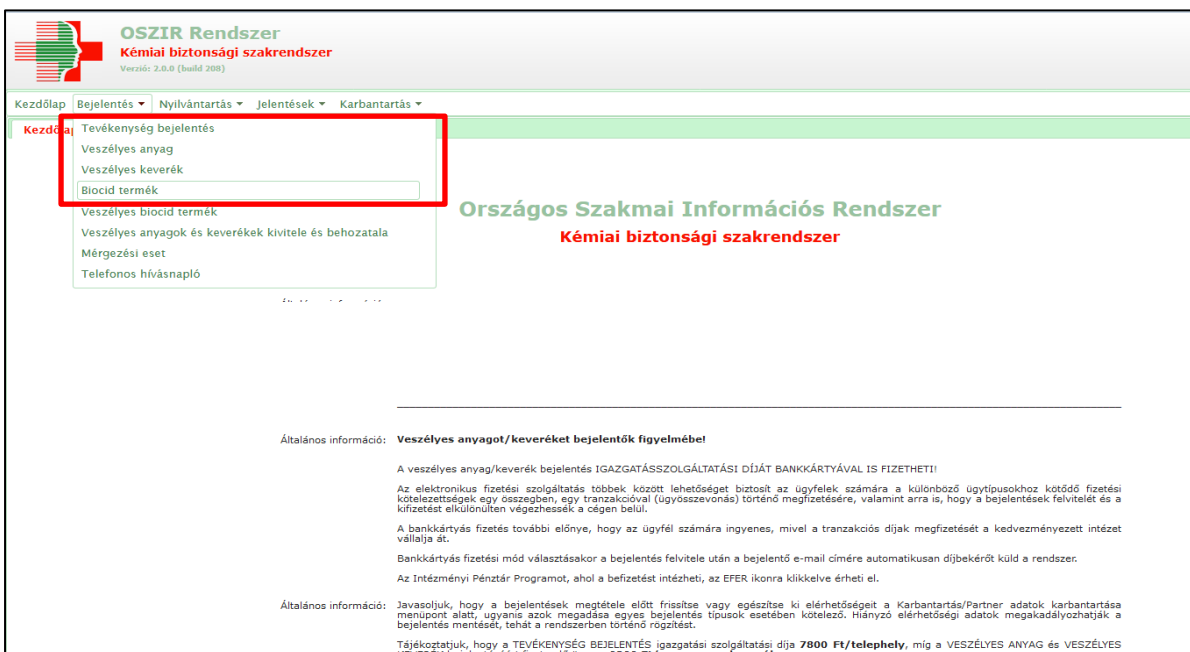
OSZIR Rendszer
Kémiai biztonsági szakrendszer
Verzió: 2.0.0 (build 208)

Kezdőlap Bejelentés ▾ Nyilvántartás ▾ Jelentések ▾ Karbantartás ▾

Kezdőla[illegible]

Tevékenység bejelentés
Veszélyes anyag
Veszélyes keverék
Biocid termék
Veszélyes biocid termék
Veszélyes anyagok és keverékek kivitele és behozatala
Mérgezési eset
Telefonos hívásnapló

Országos Szakmai Információs Rendszer
Kémiai biztonsági szakrendszer

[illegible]

Általános információ: Veszélyes anyagot/keveréket bejelentők figyelmébe!

A veszélyes anyag/keverék bejelentés IGAZGATÁSSZOLGÁLTATÁSI DÍJÁT BANKKÁRTYÁVAL IS FIZETHETI!

Az elektronikus fizetési szolgáltatás többek között lehetőséget biztosít az ügyfelek számára a különböző ügytípusokhoz kötődő fizetési kötelezettségek egy összegben, egy tranzakcióval (ügyösszevonás) történő megfizetésére, valamint arra is, hogy a bejelentések felvitelét és a kifizetést elkülönülten végezhessék a cégen belül.

A bankkártyás fizetés további előnye, hogy az ügyfél számára ingyenes, mivel a tranzakciós díjak megfizetését a kedvezményezett intézet vállalja át.

Bankkártyás fizetési mód választásakor a bejelentés felvitele után a bejelentő e-mail címére automatikusan díjbekérőt küld a rendszer.

Az Intézményi Pénztár Programot, ahol a befizetést intézheti, az EFER ikonra klikkelve érheti el.

Általános információ: Javasoljuk, hogy a bejelentések megtétele előtt frissítse vagy egészítse ki elérhetőségeit a Karbantartás/Partner adatok karbantartása menüpont alatt, ugyanis azok megadása egyes bejelentés típusok esetében kötelező. Hiányzó elérhetőségi adatok megakadályozhatják a bejelentés mentését, tehát a rendszerben történő rögzítést.

Tájékoztatjuk, hogy a TEVÉKENYSÉG BEJELENTÉS igazgatási szolgáltatási díja 7800 Ft/telephely, míg a VESZÉLYES ANYAG és VESZÉLYES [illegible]